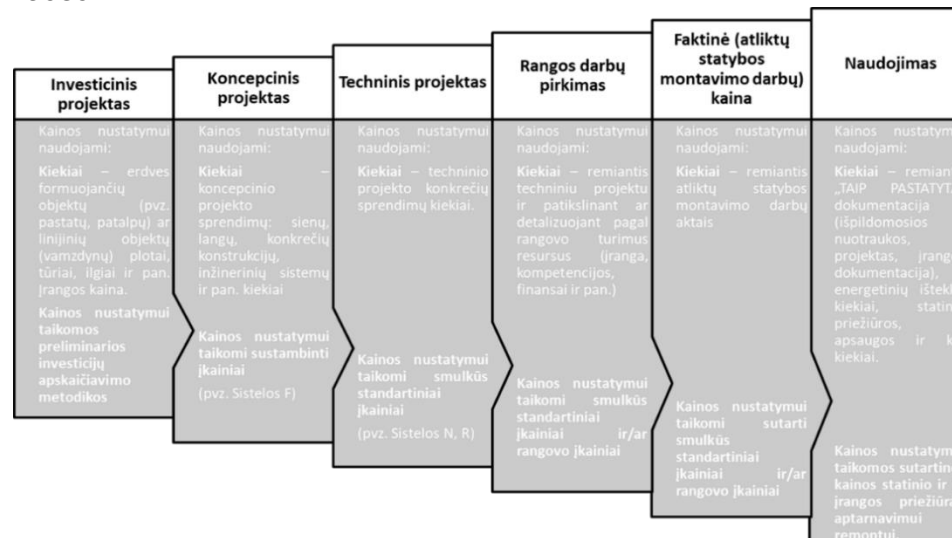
Investicinis projektas

Kainos nustatymui naudojami:

Kiekiai – erdves formuojančių objektų (pvz. pastatų, patalpų) ar linijinių objektų (vamzdynų) plotai, tūriai, ilgiai ir pan. Įrangos kaina.

Kainos nustatymui taikomos preliminarios investicijų apskaičiavimo metodikos

Koncepcinis projektas

Kainos nustatymui naudojami:

Kiekiai – koncepcinio projekto sprendimų: sienų, langų, konkrečių konstrukcijų, inžinerinių sistemų ir pan. kiekiai

Kainos nustatymui taikomi sustambinti įkainiai

(pvz. Sistelos F)

Techninis projektas

Kainos nustatymui naudojami:

Kiekiai – techninio projekto konkrečių sprendimų kiekiai.

Kainos nustatymui taikomi smulkūs standartiniai įkainiai

(pvz. Sistelos N, R)

Rangos darbų pirkimas

Kainos nustatymui naudojami:

Kiekiai – remiantis techniniu projektu ir patikslinant ar detalizuojant pagal rangovo turimus resursus (įranga, kompetencijos, finansai ir pan.)

Kainos nustatymui taikomi smulkūs standartiniai įkainiai ir/ar rangovo įkainiai

Faktinė (atliktų statybos montavimo darbų) kaina

Kainos nustatymui naudojami:

Kiekiai – remiantis atliktų statybos montavimo darbų aktais

Kainos nustatymui taikomi sutarti smulkūs standartiniai įkainiai ir/ar rangovo įkainiai

Naudojimas

Kainos nustatym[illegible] naudojami:

Kiekiai – remian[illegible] „TAIP PASTATYT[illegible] dokumentacija (išpildomosios nuotraukos, projektas, įrang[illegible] dokumentacija), energetinių ištekl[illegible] kiekiai, statin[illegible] priežiūros, apsaugos ir k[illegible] kiekiai.

Kainos nustatym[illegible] taikomos sutartin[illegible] kainos statinio ir įrangos priežiūr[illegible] aptarnavimui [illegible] remontui.